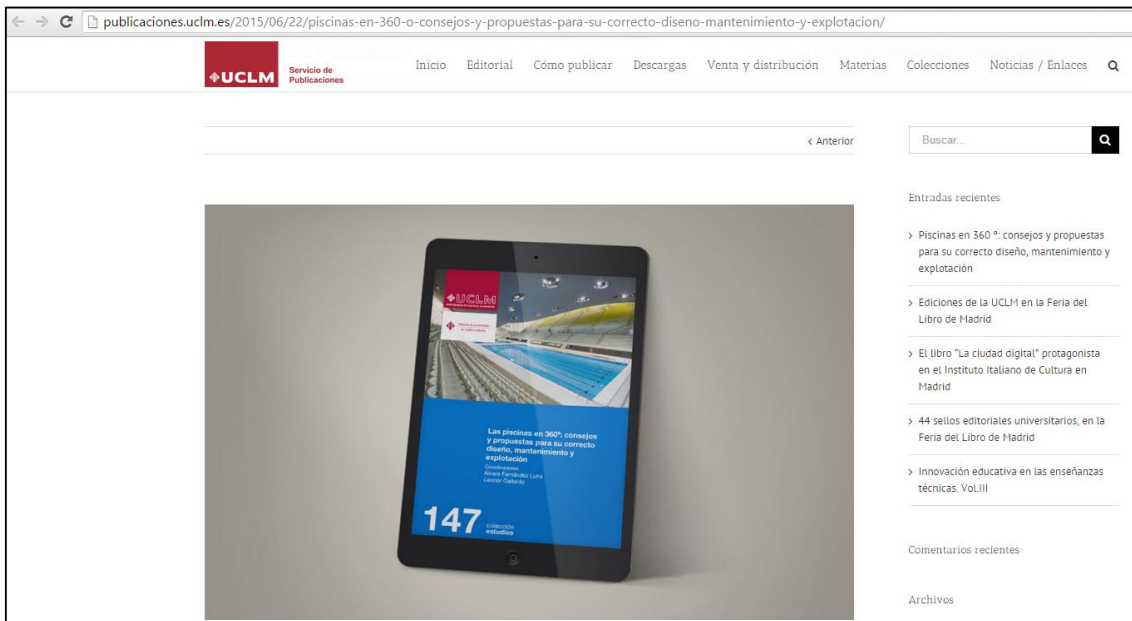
publicaciones.uclm.es/2015/06/22/piscinas-en-360-o-consejos-y-propuestas-para-su-correcto-diseno-mantenimiento-y-explotacion/

UCLM Servicio de Publicaciones

Inicio Editorial Cómo publicar Descargas Venta y distribución Materias Colecciones Noticias / Enlaces

‹ Anterior

Buscar...

Entradas recientes

› Piscinas en 360 º: consejos y propuestas para su correcto diseño, mantenimiento y explotación

› Ediciones de la UCLM en la Feria del Libro de Madrid

› El libro "La ciudad digital" protagonista en el Instituto Italiano de Cultura en Madrid

› 44 sellos editoriales universitarios, en la Feria del Libro de Madrid

› Innovación educativa en las enseñanzas técnicas. Vol.III

Comentarios recientes

Archivos

UCLM

Las piscinas en 360º: consejos y propuestas para su correcto diseño, mantenimiento y explotación

Coordinadores
Álvaro Fernández Luna
Leonor Gallardo

147 colección estudios